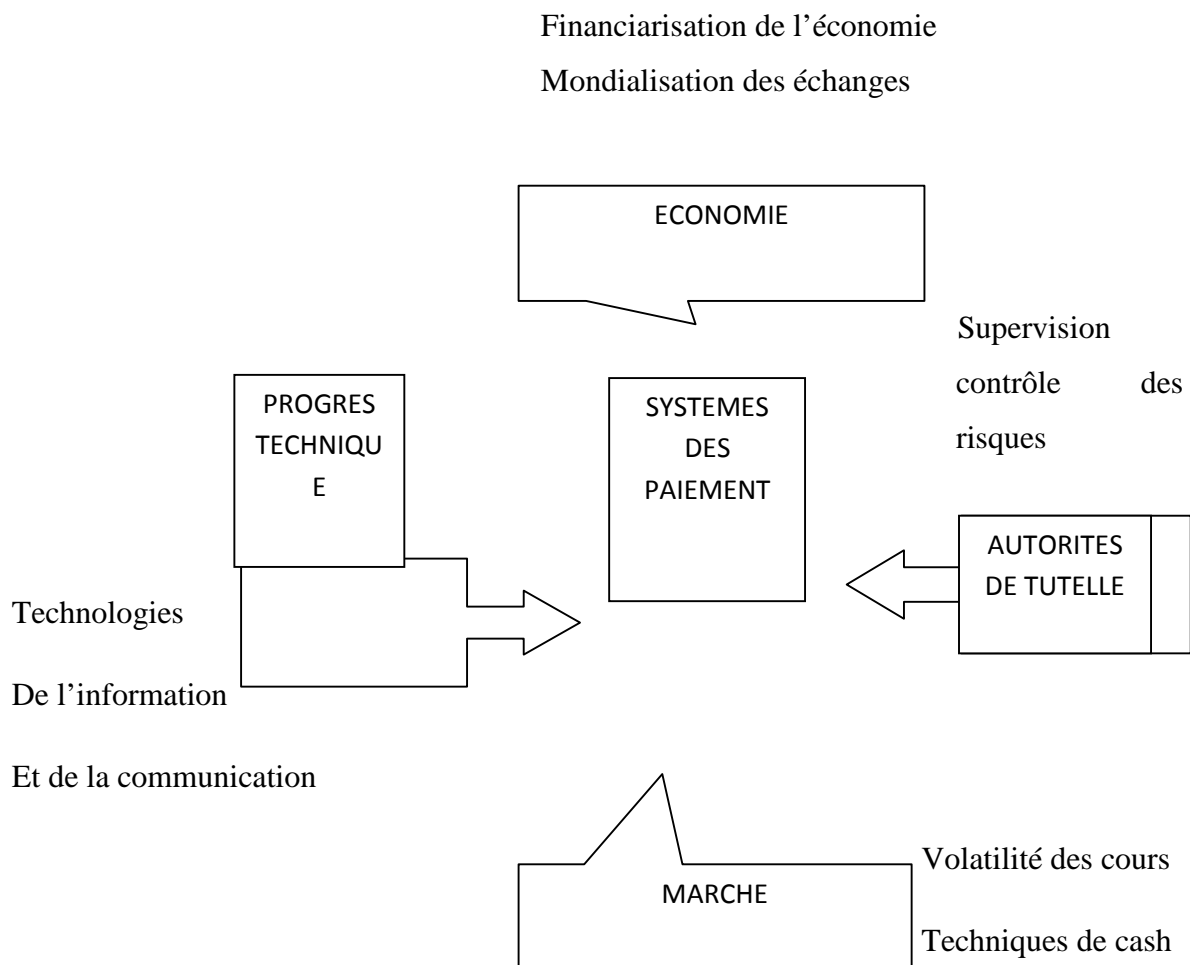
Financiarisation de l'économie

Mondialisation des échanges

ECONOMIE

Supervision contrôle des risques

PROGRES TECHNIQU E

SYSTEMES DES PAIEMENT

AUTORITES DE TUTELLE

Technologies

De l'information

Et de la communication

MARCHE

Volatilité des cours

Techniques de cash